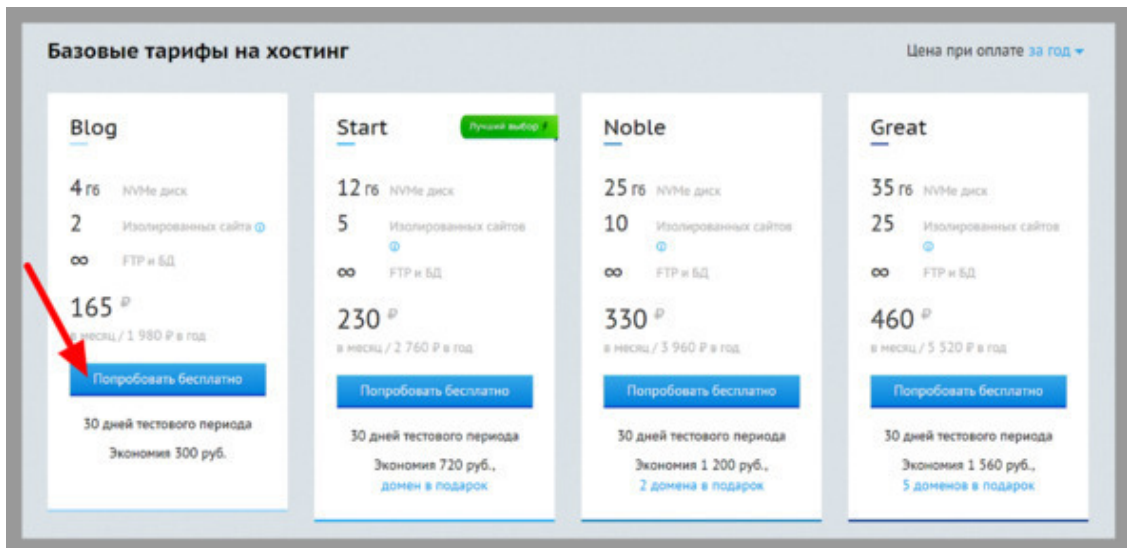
Базовые тарифы на хостинг

Цена при оплате за год

Blog

4 гб NVMe диск

2 Изолированных сайта

∞ FTP и БД

165 ₽

в месяц / 1 980 ₽ в год

Попробовать бесплатно

30 дней тестового периода

Экономия 300 руб.

Start

Лучший выбор

12 гб NVMe диск

5 Изолированных сайтов

∞ FTP и БД

230 ₽

в месяц / 2 760 ₽ в год

Попробовать бесплатно

30 дней тестового периода

Экономия 720 руб., домен в подарок

Noble

25 гб NVMe диск

10 Изолированных сайтов

∞ FTP и БД

330 ₽

в месяц / 3 960 ₽ в год

Попробовать бесплатно

30 дней тестового периода

Экономия 1 200 руб., 2 домена в подарок

Great

35 гб NVMe диск

25 Изолированных сайтов

∞ FTP и БД

460 ₽

в месяц / 5 520 ₽ в год

Попробовать бесплатно

30 дней тестового периода

Экономия 1 560 руб., 5 доменов в подарок